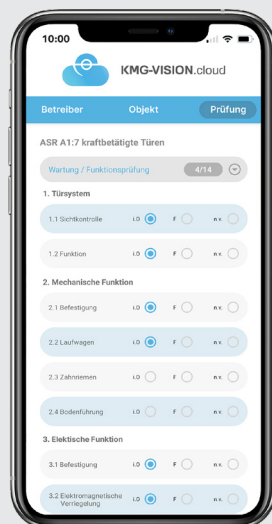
10:00

KMG-VISION.cloud

Betreiber Objekt Prüfung

ASR A1:7 kraftbetätigte Türen

Wartung / Funktionsprüfung 4/14

1. Türsystem

1.1 Sichtkontrolle i.O. F n.v.

1.2 Funktion i.O. F n.v.

2. Mechanische Funktion

2.1 Befestigung i.O. F n.v.

2.2 Laufwagen i.O. F n.v.

2.3 Zahnriemen i.O. F n.v.

2.4 Bodenführung i.O. F n.v.

3. Elektische Funktion

3.1 Befestigung i.O. F n.v.

3.2 Elektromagnetische Verriegelung i.O. F n.v.